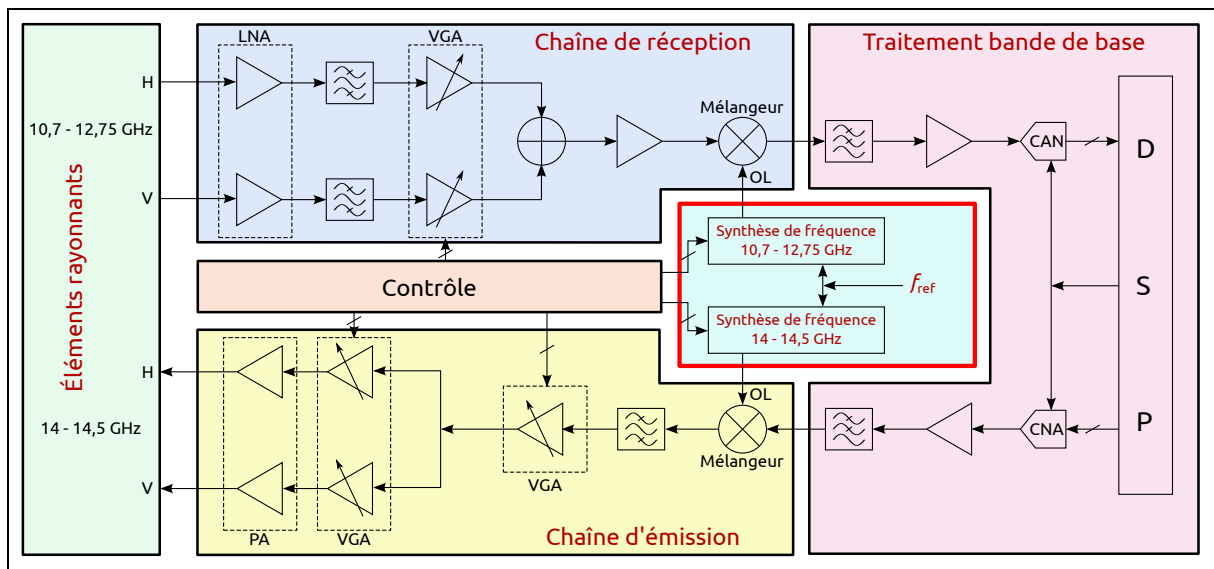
Éléments rayonnants

H

10,7 - 12,75 GHz

V

H

14 - 14,5 GHz

V

Chaîne de réception

LNA

VGA

Mélangeur

OL

Traitement bande de base

CAN

D

S

P

CNA

Synthèse de fréquence 10,7 - 12,75 GHz

$f_{ref}$

Synthèse de fréquence 14 - 14,5 GHz

Contrôle

OL

Mélangeur

VGA

PA

VGA

Chaîne d'émission